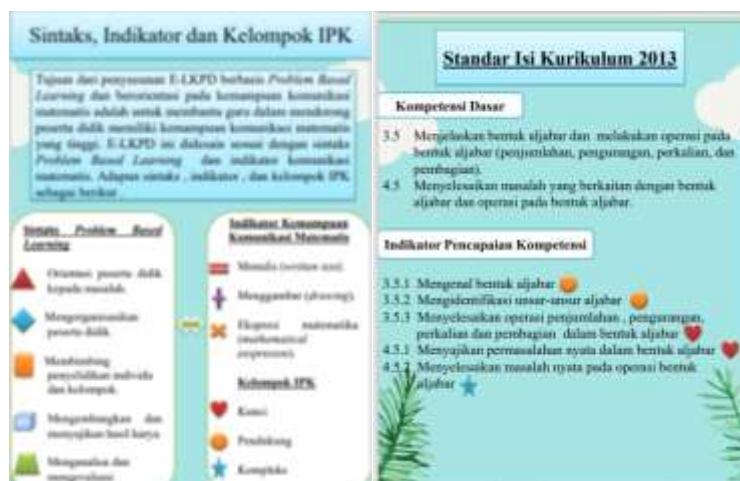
Sintaks, Indikator dan Kelompok IPK

Tujuan dari penyusunan E-LKPD berbasis Problem Based Learning dan berorientasi pada kemampuan komunikasi matematis adalah untuk membantu guru dalam mendorong peserta didik memiliki kemampuan komunikasi matematis yang tinggi. E-LKPD ini disusun sesuai dengan sintaks Problem Based Learning dan indikator komunikasi matematis. Adapun sintaks, indikator, dan kelompok IPK sebagai berikut.

Sintaks Problem Based Learning

Orientasi peserta didik kepada masalah

Mengorganisasikan peserta didik

Membimbing penyelidikan individu dan kelompok

Mengembangkan dan menyajikan hasil karya

Menganalisa dan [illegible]

Indikator Kemampuan Komunikasi Matematis

Menulis (written text)

Menggambar (drawing)

Ekspresi matematika (mathematical expression)

Kelompok IPK

Kunci

Pendukung

Kompleks

Standar Isi Kurikulum 2013

Kompetensi Dasar

3.5 Menjelaskan bentuk aljabar dan melakukan operasi pada bentuk aljabar (penjumlahan, pengurangan, perkalian, dan pembagian).

4.5 Menyelesaikan masalah yang berkaitan dengan bentuk aljabar dan operasi pada bentuk aljabar.

Indikator Pencapaian Kompetensi

3.5.1 Mengenal bentuk aljabar
3.5.2 Mengidentifikasi unsur-unsur aljabar
3.5.3 Menyelesaikan operasi penjumlahan, pengurangan, perkalian dan pembagian dalam bentuk aljabar
4.5.1 Menyajikan permasalahan nyata dalam bentuk aljabar
4.5.2 Menyelesaikan masalah nyata pada operasi bentuk aljabar